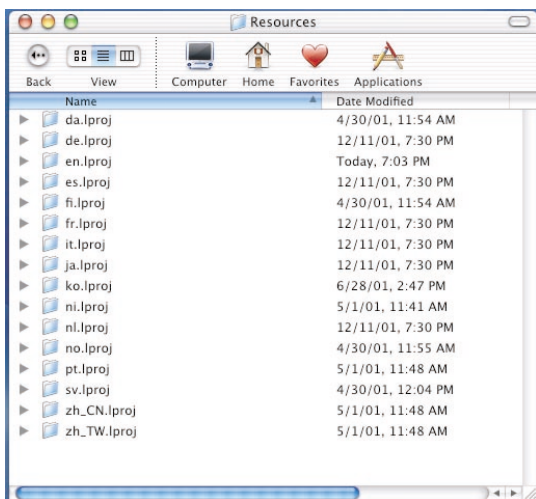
Resources

Back View Computer Home Favorites Applications

| Name | Date Modified |
|---|---|
| da.lproj | 4/30/01, 11:54 AM |
| de.lproj | 12/11/01, 7:30 PM |
| en.lproj | Today, 7:03 PM |
| es.lproj | 12/11/01, 7:30 PM |
| fi.lproj | 4/30/01, 11:54 AM |
| fr.lproj | 12/11/01, 7:30 PM |
| it.lproj | 12/11/01, 7:30 PM |
| ja.lproj | 12/11/01, 7:30 PM |
| ko.lproj | 6/28/01, 2:47 PM |
| ni.lproj | 5/1/01, 11:41 AM |
| nl.lproj | 12/11/01, 7:30 PM |
| no.lproj | 4/30/01, 11:55 AM |
| pt.lproj | 5/1/01, 11:48 AM |
| sv.lproj | 4/30/01, 12:04 PM |
| zh_CN.lproj | 5/1/01, 11:48 AM |
| zh_TW.lproj | 5/1/01, 11:48 AM |